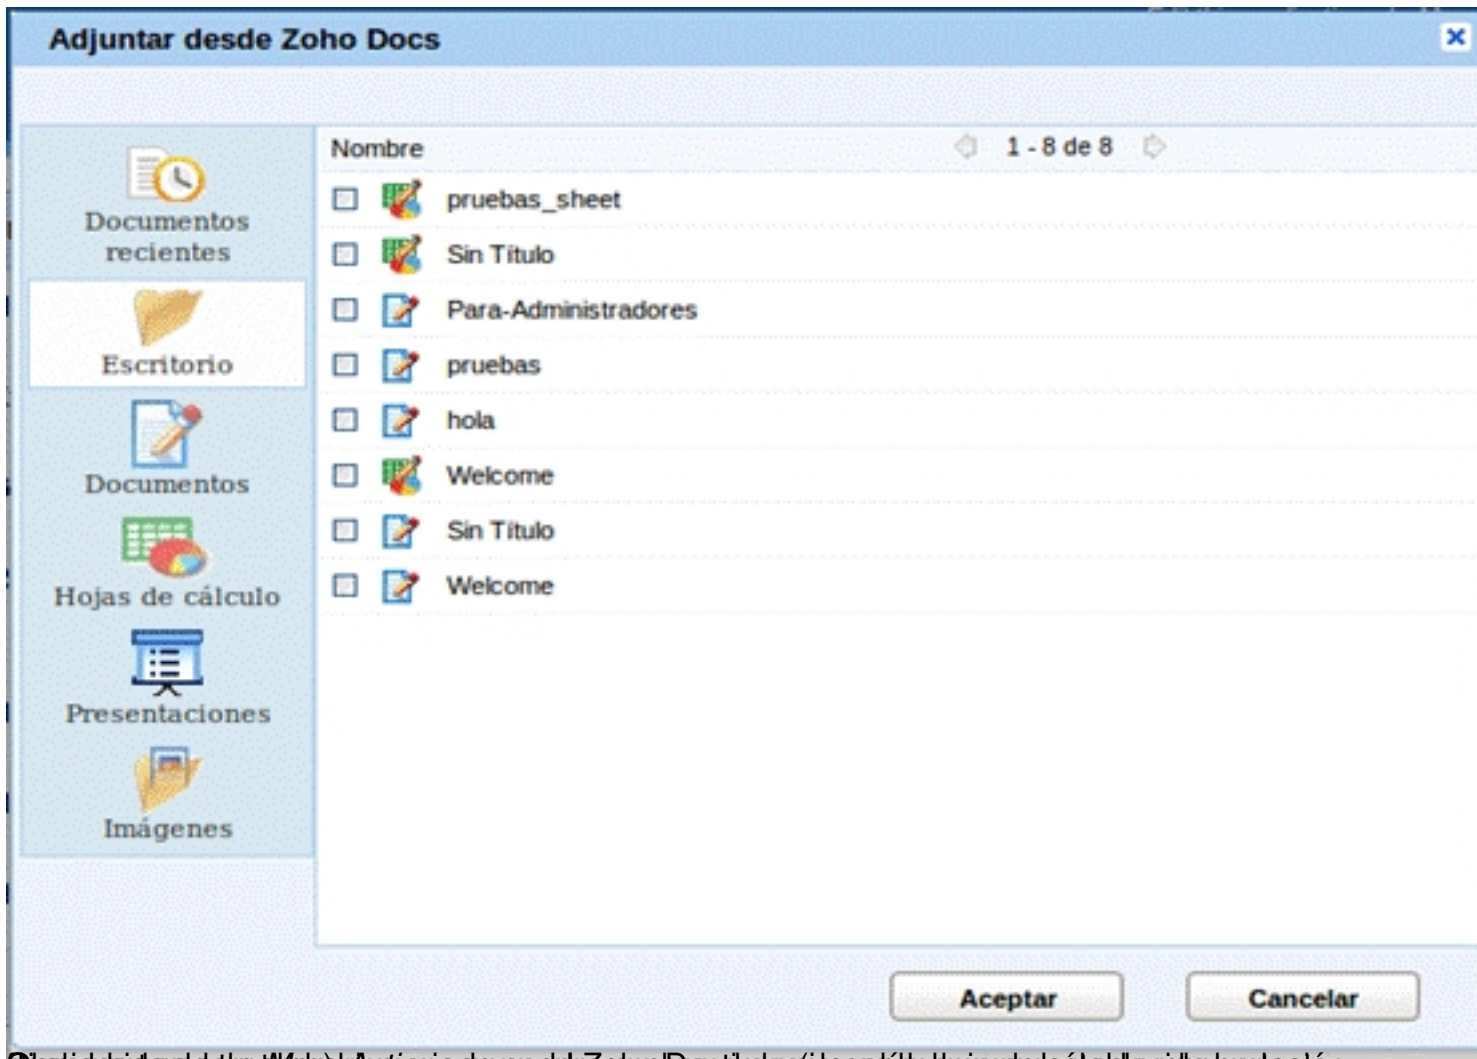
Adjuntar desde Zoho Docs

Documentos recientes

Escritorio

Documentos

Hojas de cálculo

Presentaciones

Imágenes

Nombre

1 - 8 de 8

pruebas_sheet

Sin Título

Para-Administradores

pruebas

hola

Welcome

Sin Título

Welcome

Aceptar

Cancelar

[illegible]